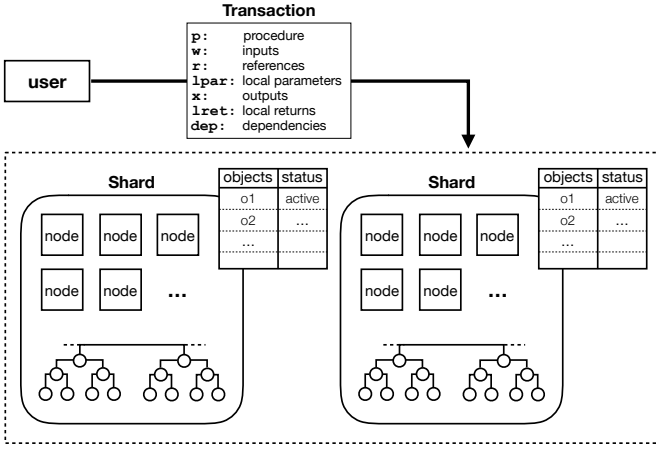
Transaction

p: procedure
w: inputs
r: references
lpar: local parameters
x: outputs
lret: local returns
dep: dependencies

user

Shard

| objects | status |
|---|---|
| o1 | active |
| o2 | ... |
| ... | |

node node node
node node ...

Shard

| objects | status |
|---|---|
| o1 | active |
| o2 | ... |
| ... | |

node node node
node node ...